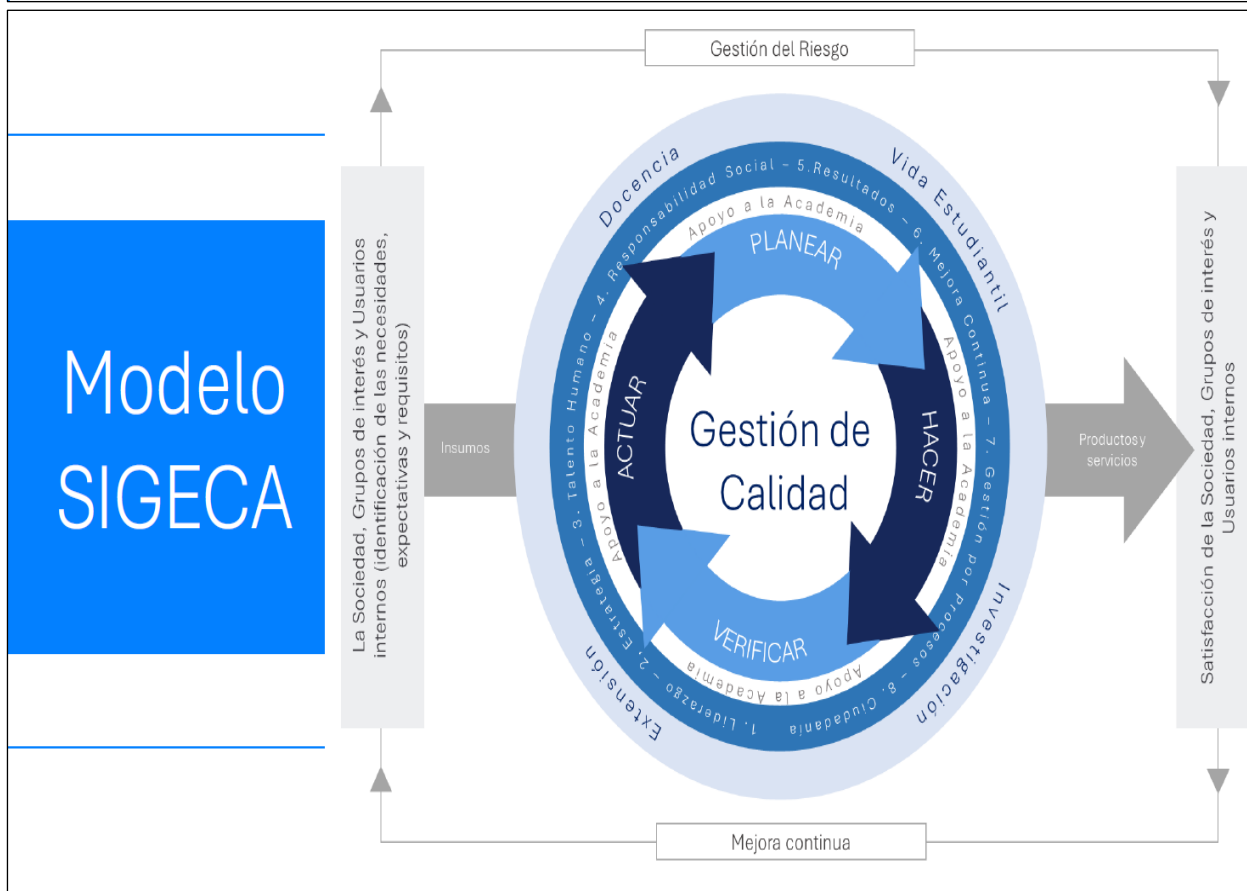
Modelo SIGECA

Gestión del Riesgo

La Sociedad, Grupos de interés y Usuarios internos (identificación de las necesidades, expectativas y requisitos)

Insumos

Docencia

Vida Estudiantil

Investigación

Extensión

1. Liderazgo – 2. Estrategia – 3. Talento Humano – 4. Responsabilidad Social – 5.Resultados – 6. Mejora Continua – 7. Gestión por procesos – 8. Ciudadanía

Apoyo a la Academia

Apoyo a la Academia

Apoyo a la Academia

Apoyo a la Academia

PLANEAR

HACER

VERIFICAR

ACTUAR

Gestión de Calidad

Productos y servicios

Satisfacción de la Sociedad, Grupos de interés y Usuarios internos

Mejora continua